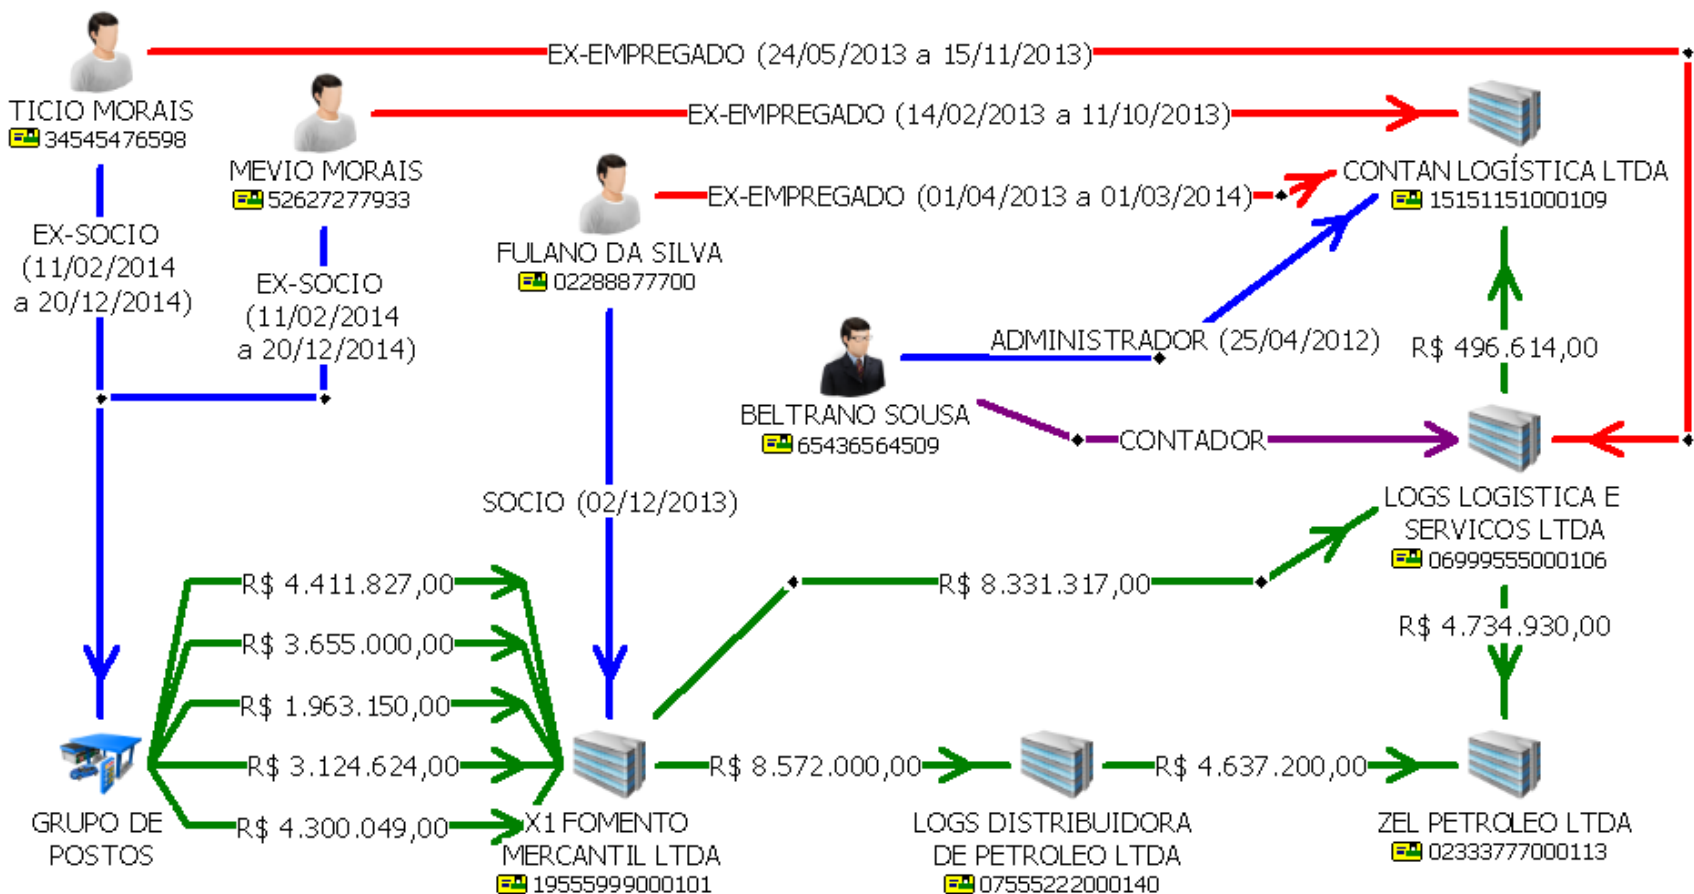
TICIO MORAIS
34545476598

EX-EMPREGADO (24/05/2013 a 15/11/2013)

MEVIO MORAIS
52627277933

EX-EMPREGADO (14/02/2013 a 11/10/2013)

FULANO DA SILVA
02288877700

EX-EMPREGADO (01/04/2013 a 01/03/2014)

CONTAN LOGÍSTICA LTDA
15151151000109

EX-SOCIO (11/02/2014 a 20/12/2014)

EX-SOCIO (11/02/2014 a 20/12/2014)

ADMINISTRADOR (25/04/2012)

R$ 496.614,00

BELTRANO SOUSA
65436564509

CONTADOR

LOGS LOGISTICA E SERVICOS LTDA
06999555000106

SOCIO (02/12/2013)

R$ 4.411.827,00

R$ 8.331.317,00

R$ 3.655.000,00

R$ 4.734.930,00

R$ 1.963.150,00

R$ 3.124.624,00

R$ 8.572.000,00

R$ 4.637.200,00

R$ 4.300.049,00

GRUPO DE POSTOS

X1 FOMENTO MERCANTIL LTDA
19555999000101

LOGS DISTRIBUIDORA DE PETROLEO LTDA
07555222000140

ZEL PETROLEO LTDA
02333777000113